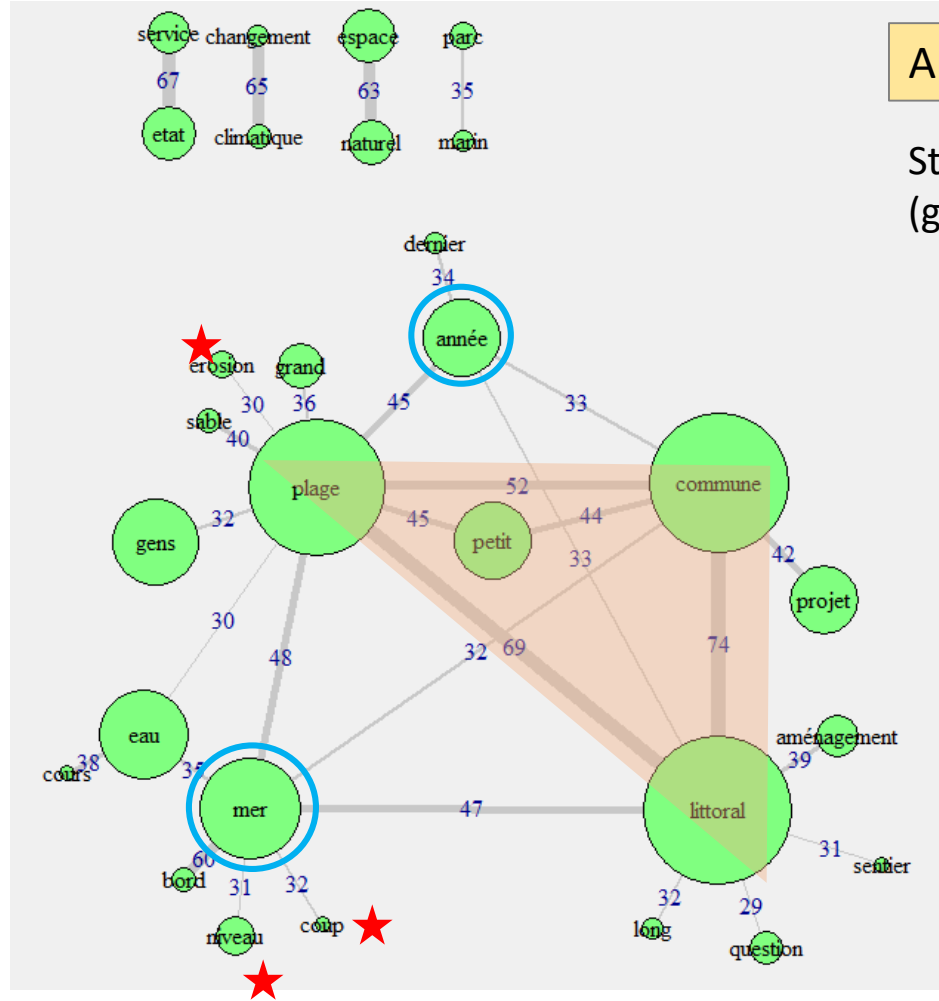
service
67
etat

changement
65
climatique

espace
63
naturel

parc
35
marin

A

St
(g

dernier
34
année

érosion
grand
30
36
sable
40
45
33

plage
52
commune
gens
32
45
petit
44
33
42
projet
30
48
32
69
74

eau
38
cours
35
mer
47
littoral
aménagement
39
31
sentier
60
bord
31
niveau
32
coup
32
long
29
question